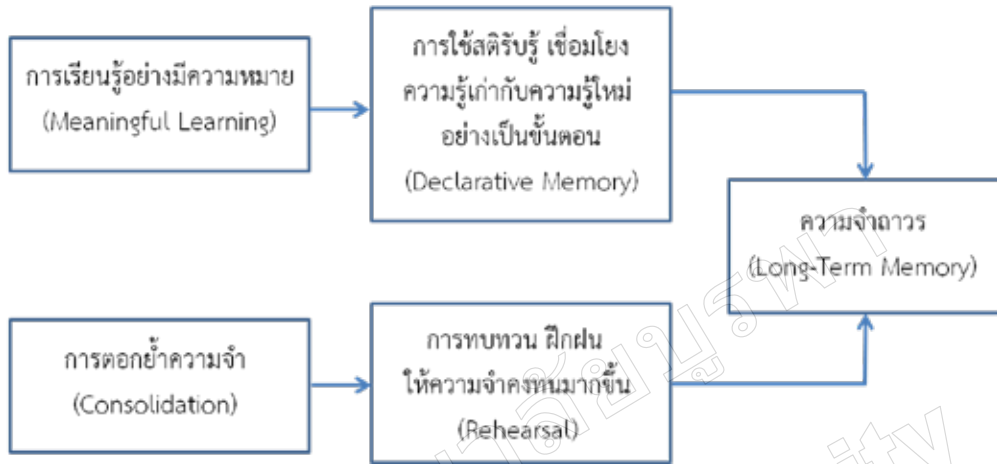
การเรียนรู้อย่างมีความหมาย
(Meaningful Learning)

การใช้สติรับรู้ เชื่อมโยง ความรู้เก่ากับความรู้ใหม่ อย่างเป็นขั้นตอน
(Declarative Memory)

ความจำถาวร
(Long-Term Memory)

การตอกย้ำความจำ
(Consolidation)

การทบทวน ฝึกฝน ให้ความจำคงทนมากขึ้น
(Rehearsal)